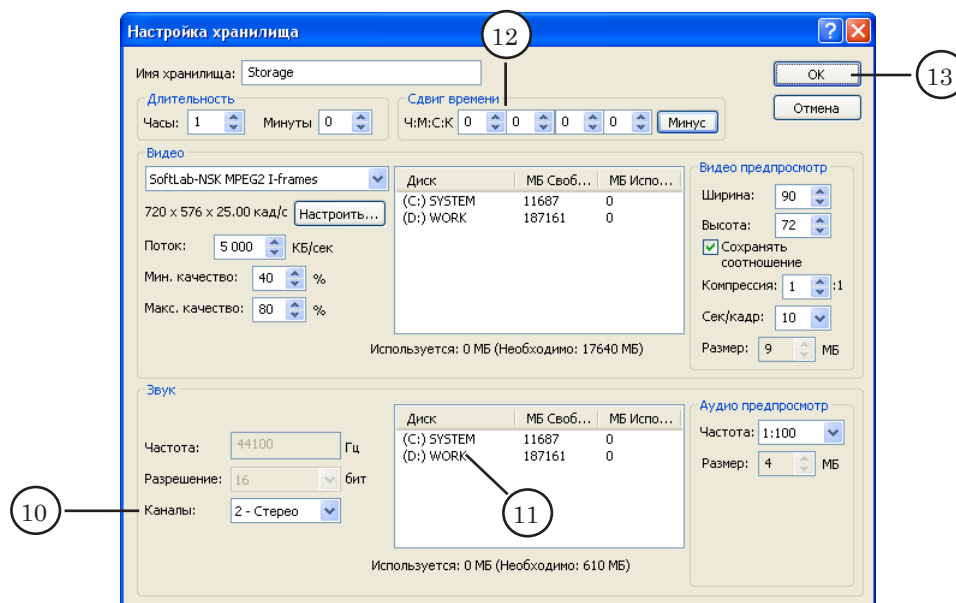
Настройка хранилища

12

Имя хранилища: Storage

OK

13

Отмена

Длительность
Часы: 1
Минуты 0

Сдвиг времени
Ч:М:С:К 0 0 0 0
Минус

Видео
SoftLab-NSK MPEG2 I-frames
720 x 576 x 25.00 кад/с
Настроить...
Поток: 5 000 КБ/сек
Мин. качество: 40 %
Макс. качество: 80 %

| Диск | МБ Своб... | МБ Испо... |
|---|---|---|
| (C:) SYSTEM | 11687 | 0 |
| (D:) WORK | 187161 | 0 |

Используется: 0 МБ (Необходимо: 17640 МБ)

Видео предпросмотр
Ширина: 90
Высота: 72
Сохранять соотношение
Компрессия: 1 :1
Сек/кадр: 10
Размер: 9 МБ

Звук
Частота: 44100 Гц
Разрешение: 16 бит
10
Каналы: 2 - Стерео

| Диск | МБ Своб... | МБ Испо... |
|---|---|---|
| (C:) SYSTEM | 11687 | 0 |
| (D:) WORK | 187161 | 0 |

11

Используется: 0 МБ (Необходимо: 610 МБ)

Аудио предпросмотр
Частота: 1:100
Размер: 4 МБ